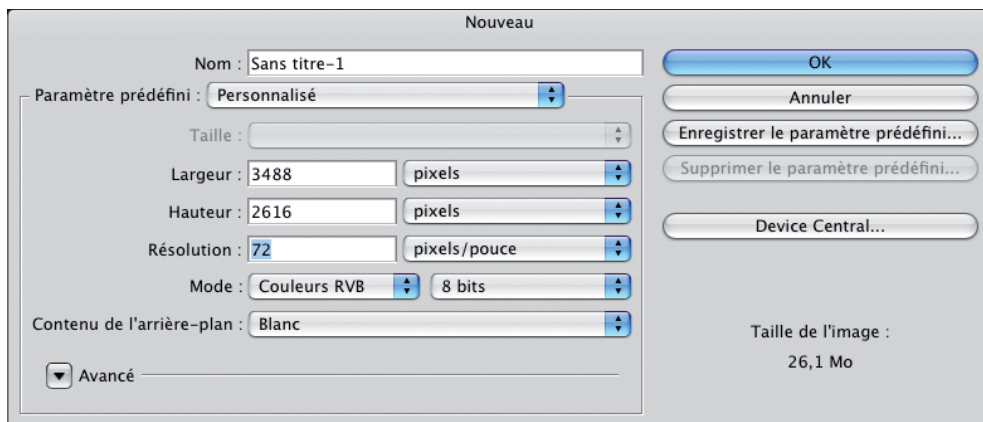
Nouveau

Nom : Sans titre-1

Paramètre prédéfini : Personnalisé

Taille :

Largeur : 3488 pixels

Hauteur : 2616 pixels

Résolution : 72 pixels/pouce

Mode : Couleurs RVB 8 bits

Contenu de l'arrière-plan : Blanc

Avancé

OK

Annuler

Enregistrer le paramètre prédéfini...

Supprimer le paramètre prédéfini...

Device Central...

Taille de l'image :

26,1 Mo